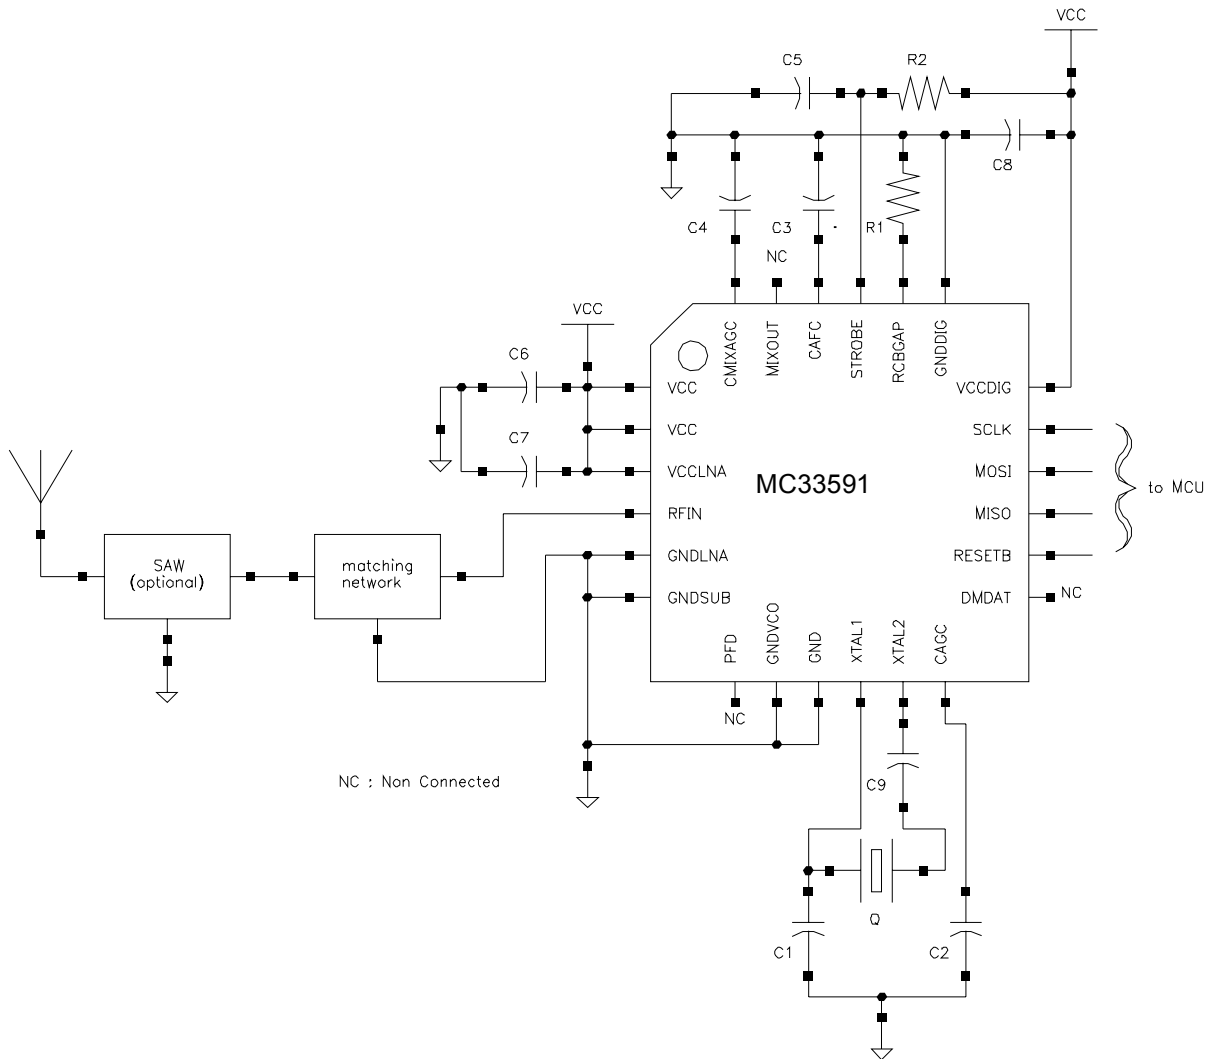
VCC
C5
R2
C8
C4
C3
R1
NC
VCC
C6
C7
CMIXAGC
MIXOUT
CAFC
STROBE
RCBGAP
GNDDIG
VCC
VCC
VCCLNA
RFIN
GNDLNA
GNDSUB
VCCDIG
SCLK
MOSI
MISO
RESETB
DMDAT
NC
to MCU
MC33591
SAW (optional)
matching network
PFD
GNDVCO
GND
XTAL1
XTAL2
CAGC
NC
NC : Non Connected
C9
Q
C1
C2